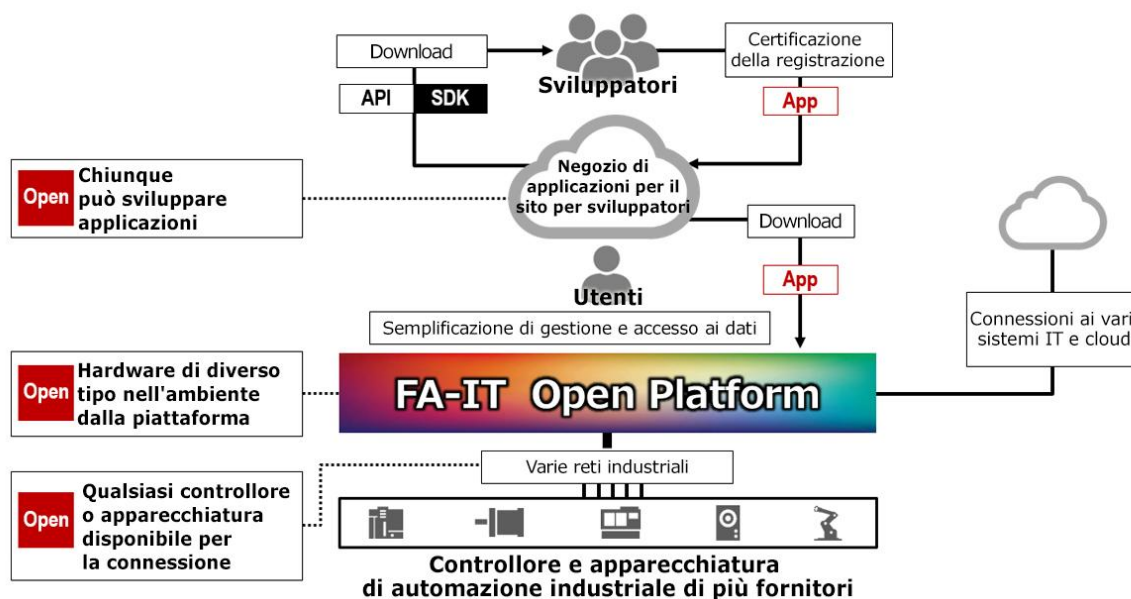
Download

Sviluppatori

Certificazione della registrazione

API SDK

App

Open Chiunque può sviluppare applicazioni

Negozio di applicazioni per il sito per sviluppatori

Download

App

Utenti

Semplificazione di gestione e accesso ai dati

Connessioni ai vari sistemi IT e cloud

Open Hardware di diverso tipo nell'ambiente dalla piattaforma

FA-IT Open Platform

Varie reti industriali

Open Qualsiasi controllore o apparecchiatura disponibile per la connessione

Controllore e apparecchiatura di automazione industriale di più fornitori